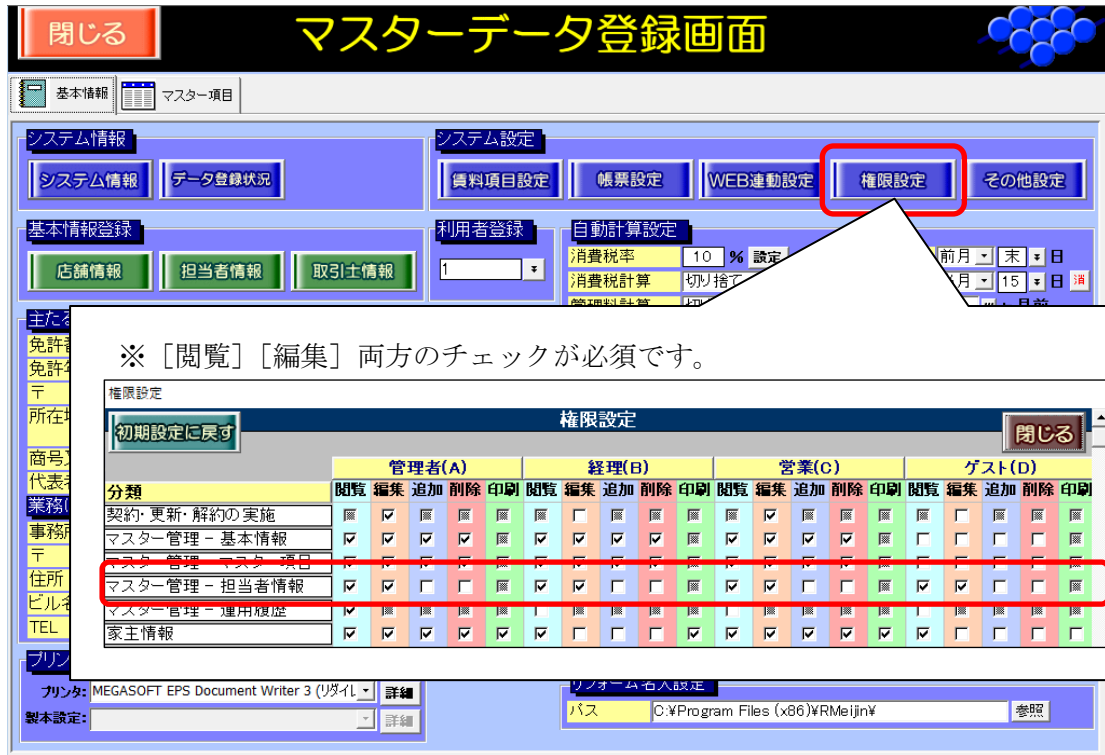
閉じる
マスターデータ登録画面

基本情報　マスター項目

システム情報
システム情報　データ登録状況

システム設定
賃料項目設定　帳票設定　WEB連動設定　権限設定　その他設定

基本情報登録
店舗情報　担当者情報　取引士情報

利用者登録
1

自動計算設定
消費税率　10　%　設定
消費税計算　切り捨て
管理料計算　切り
前月　末　日
月　15　日　消

主たる
免許
免許
〒
所在地
商号
代表者
業務
事務所
〒
住所
ビル名
TEL

※［閲覧］［編集］両方のチェックが必須です。

権限設定
初期設定に戻す　権限設定　閉じる

| 分類 | 管理者(A) 閲覧 | 編集 | 追加 | 削除 | 印刷 | 経理(B) 閲覧 | 編集 | 追加 | 削除 | 印刷 | 営業(C) 閲覧 | 編集 | 追加 | 削除 | 印刷 | ゲスト(D) 閲覧 | 編集 | 追加 | 削除 | 印刷 |
|---|---|---|---|---|---|---|---|---|---|---|---|---|---|---|---|---|---|---|---|---|
| 契約・更新・解約の実施 | | | | | | | | | | | | | | | | | | | | |
| マスター管理 - 基本情報 | | | | | | | | | | | | | | | | | | | | |
| マスター管理 - マスター項目 | | | | | | | | | | | | | | | | | | | | |
| マスター管理 - 担当者情報 | | | | | | | | | | | | | | | | | | | | |
| マスター管理 - 運用履歴 | | | | | | | | | | | | | | | | | | | | |
| 家主情報 | | | | | | | | | | | | | | | | | | | | |

プリン
プリンタ: MEGASOFT EPS Document Writer 3 (リダイレ　詳細
製本設定:　詳細

リフォーム名入設定
パス　C:¥Program Files (x86)¥RMeijin¥　参照